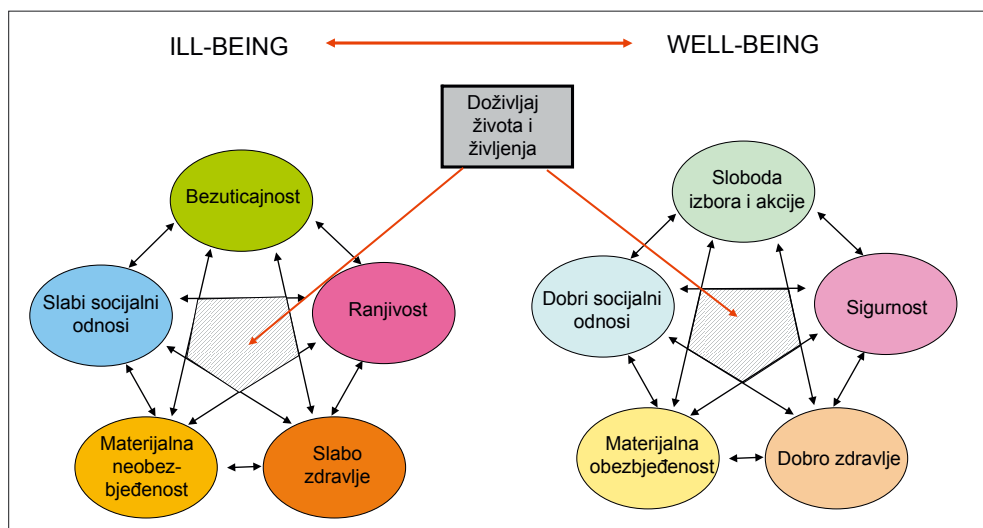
ILL-BEING

WELL-BEING

Doživljaj života i življenja

Bezuticajnost

Slabi socijalni odnosi

Ranjivost

Materijalna neobezbjeđenost

Slabo zdravlje

Sloboda izbora i akcije

Dobri socijalni odnosi

Sigurnost

Materijalna obezbjeđenost

Dobro zdravlje